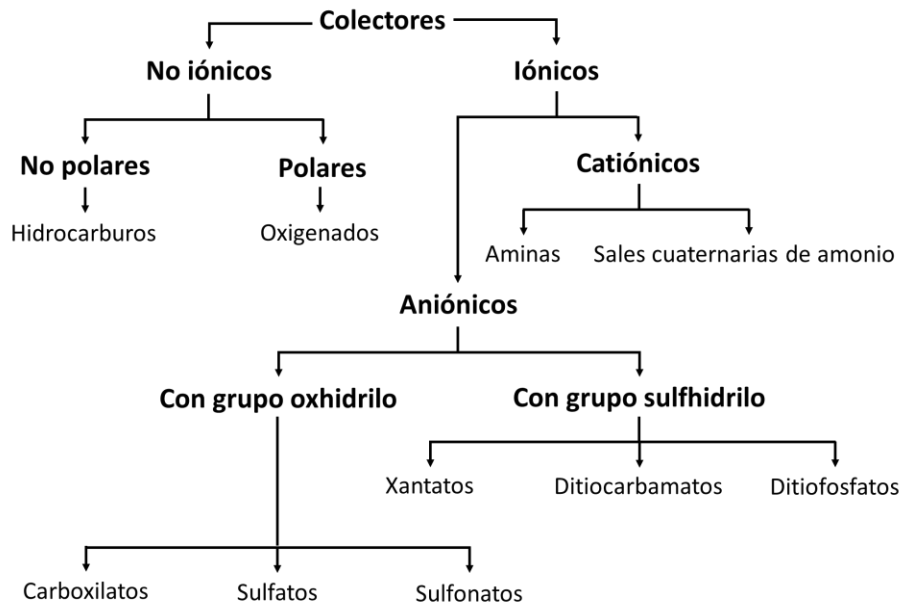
Colectores

No iónicos

Iónicos

No polares

Polares

Hidrocarburos

Oxigenados

Catiónicos

Aminas

Sales cuaternarias de amonio

Aniónicos

Con grupo oxhidrilo

Con grupo sulfhidrilo

Xantatos

Ditiocarbamatos

Ditiofosfatos

Carboxilatos

Sulfatos

Sulfonatos